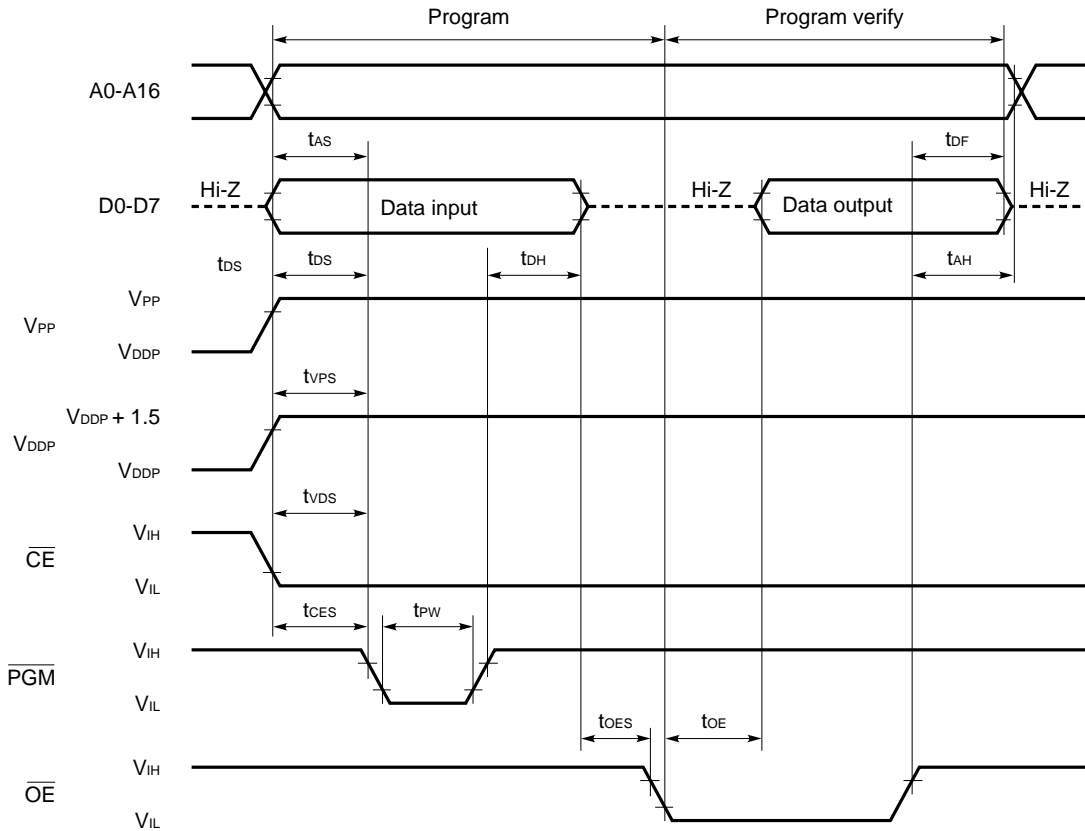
Program

Program verify

A0-A16

$t_{AS}$

$t_{DF}$

Hi-Z

D0-D7

Data input

Hi-Z

Data output

Hi-Z

$t_{DS}$

$t_{DS}$

$t_{DH}$

$t_{AH}$

$V_{PP}$

$V_{PP}$

$V_{DDP}$

$t_{VPS}$

$V_{DDP} + 1.5$

$V_{DDP}$

$V_{DDP}$

$t_{VDS}$

$V_{IH}$

$\overline{CE}$

$V_{IL}$

$t_{CES}$

$t_{PW}$

$V_{IH}$

$\overline{PGM}$

$V_{IL}$

$t_{OES}$

$t_{OE}$

$V_{IH}$

$\overline{OE}$

$V_{IL}$